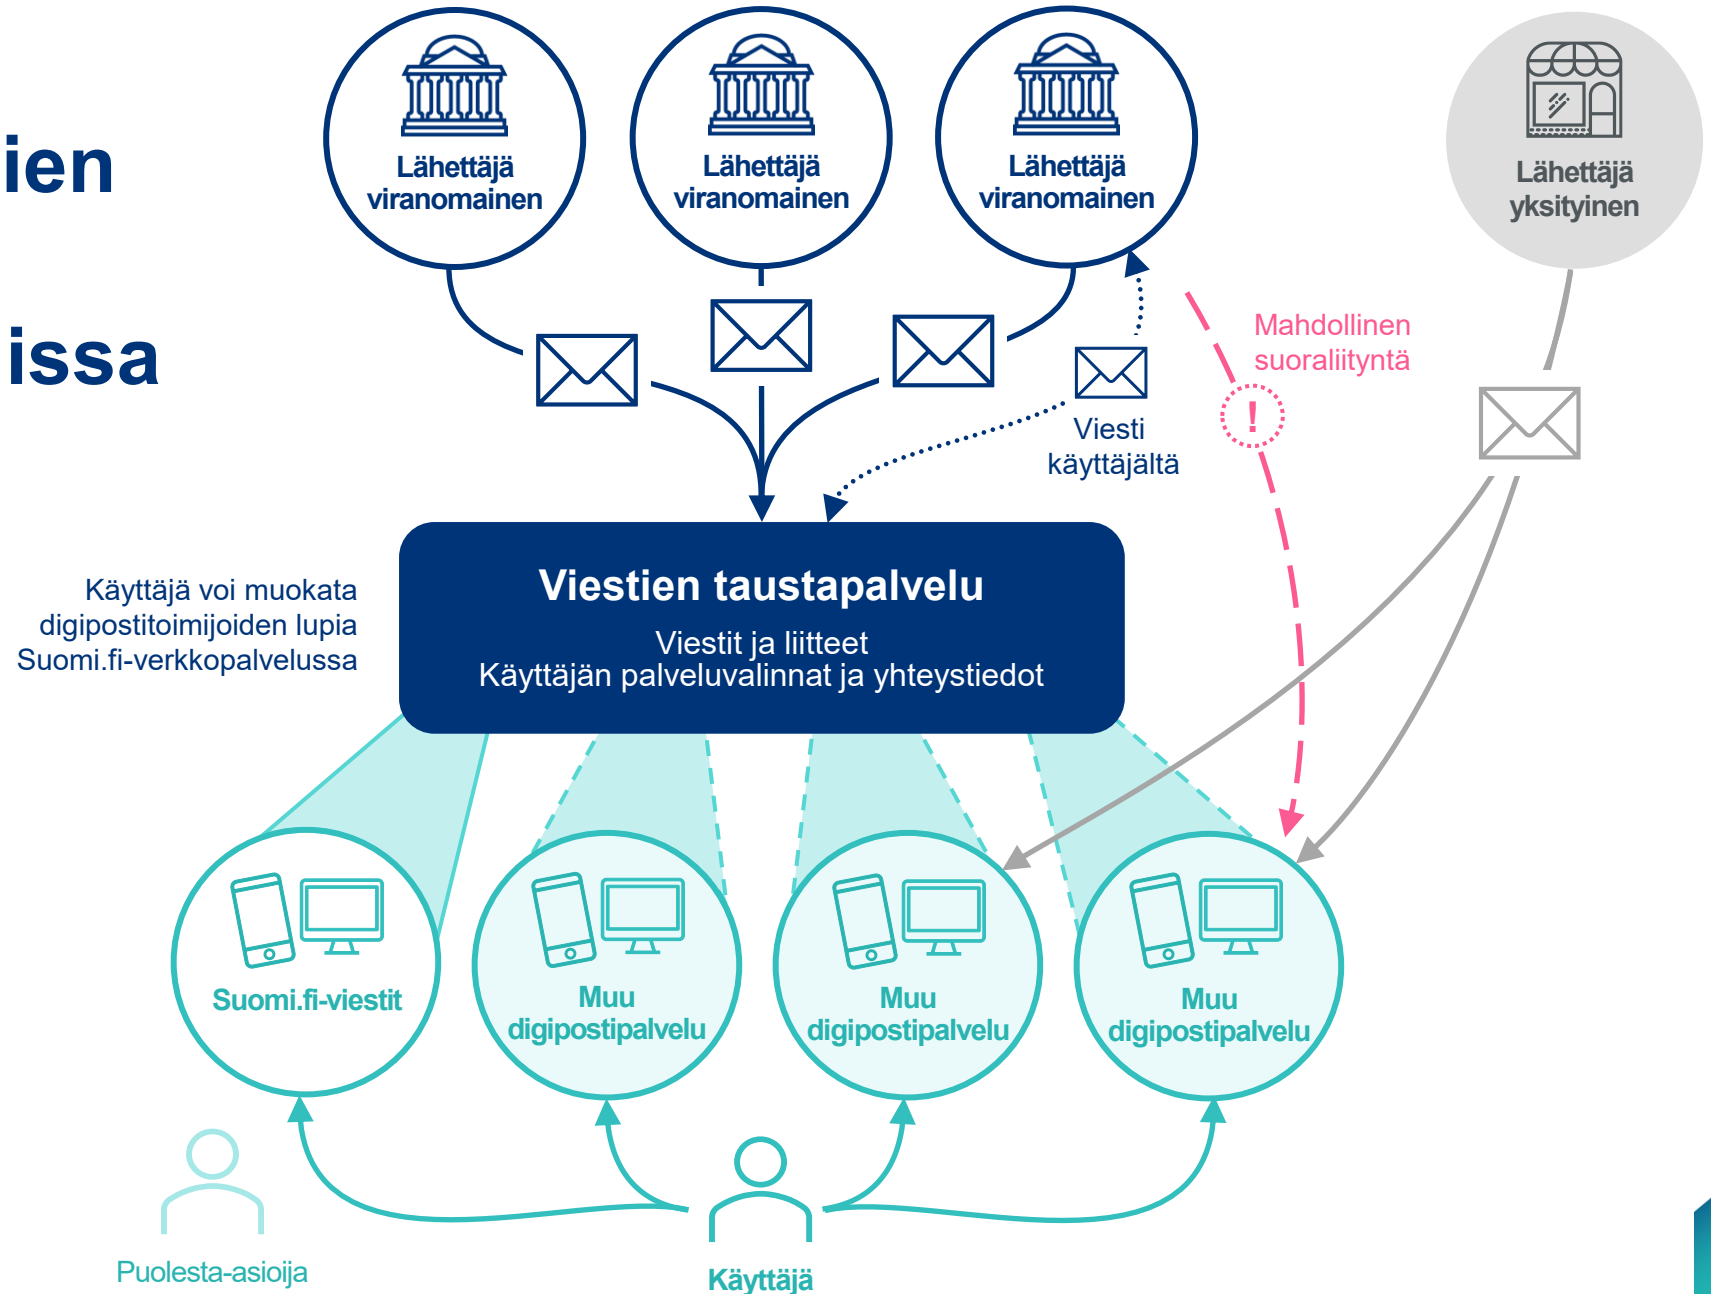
ien

issa

Lähettäjä viranomainen

Lähettäjä viranomainen

Lähettäjä viranomainen

Lähettäjä yksityinen

Mahdollinen suoraliityntä

!

Viesti käyttäjältä

Käyttäjä voi muokata digipostitoimijoiden lupia Suomi.fi-verkkopalvelussa

Viestien taustapalvelu

Viestit ja liitteet
Käyttäjän palveluvalinnat ja yhteystiedot

Suomi.fi-viestit

Muu digipostipalvelu

Muu digipostipalvelu

Muu digipostipalvelu

Puolesta-asioija

Käyttäjä